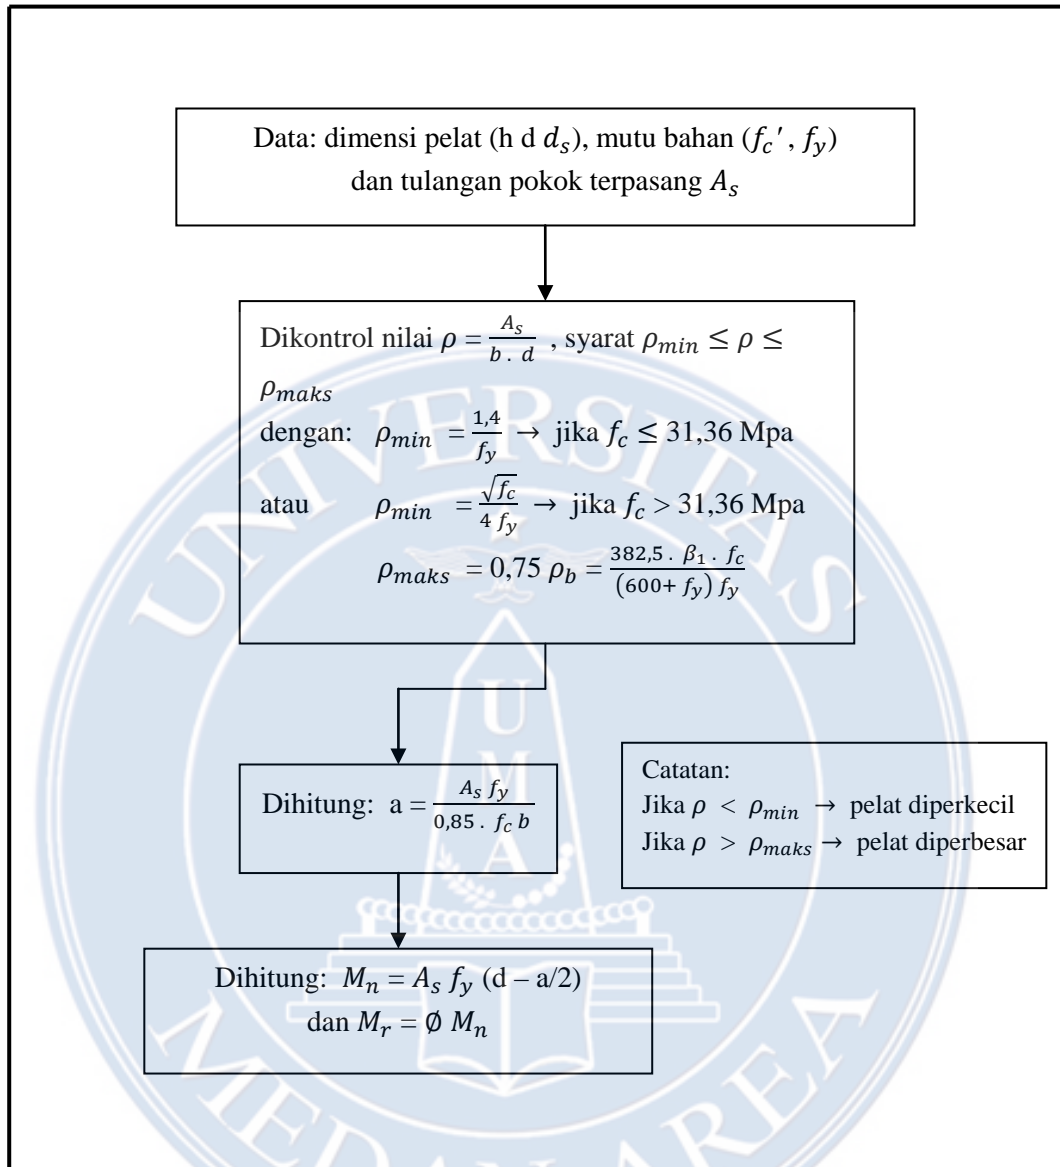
Data: dimensi pelat (h d $d_s$), mutu bahan ($f_c{}'$, $f_y$) dan tulangan pokok terpasang $A_s$

Dikontrol nilai $\rho = \frac{A_s}{b \,.\, d}$ , syarat $\rho_{min} \leq \rho \leq \rho_{maks}$

dengan: $\rho_{min} = \frac{1,4}{f_y}$ → jika $f_c \leq 31,36$ Mpa

atau $\rho_{min} = \frac{\sqrt{f_c}}{4\, f_y}$ → jika $f_c > 31,36$ Mpa

$\rho_{maks} = 0,75\ \rho_b = \frac{382,5 \,.\, \beta_1 \,.\, f_c}{(600+ f_y)\, f_y}$

Dihitung: a = $\frac{A_s\, f_y}{0,85 \,.\, f_c\, b}$

Catatan:
Jika $\rho < \rho_{min}$ → pelat diperkecil
Jika $\rho > \rho_{maks}$ → pelat diperbesar

Dihitung: $M_n = A_s\, f_y$ (d – a/2) dan $M_r = \emptyset\ M_n$

UNIVERSITAS MEDAN AREA